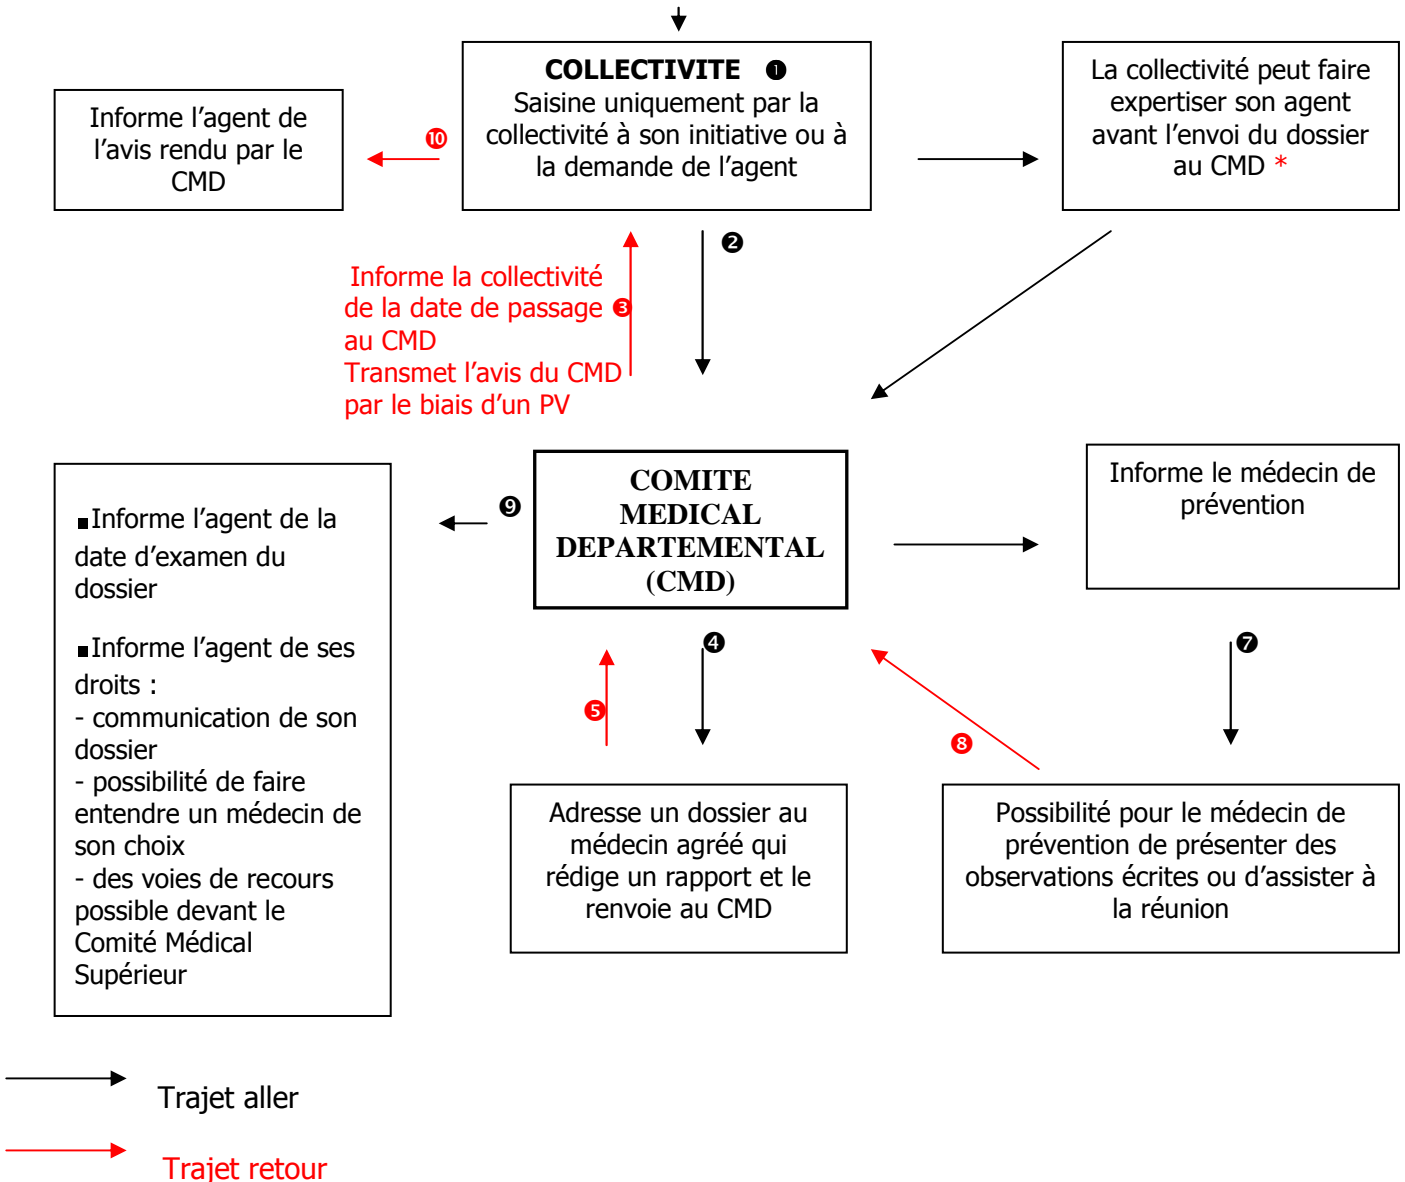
Informe l'agent de l'avis rendu par le CMD

❿

COLLECTIVITE ❶
Saisine uniquement par la collectivité à son initiative ou à la demande de l'agent

La collectivité peut faire expertiser son agent avant l'envoi du dossier au CMD *

❷

Informe la collectivité de la date de passage ❸ au CMD
Transmet l'avis du CMD par le biais d'un PV

▪Informe l'agent de la date d'examen du dossier

▪Informe l'agent de ses droits :
- communication de son dossier
- possibilité de faire entendre un médecin de son choix
- des voies de recours possible devant le Comité Médical Supérieur

❾

COMITE MEDICAL DEPARTEMENTAL (CMD)

Informe le médecin de prévention

❹

❺

❽

❼

Adresse un dossier au médecin agréé qui rédige un rapport et le renvoie au CMD

Possibilité pour le médecin de prévention de présenter des observations écrites ou d'assister à la réunion

Trajet aller

Trajet retour